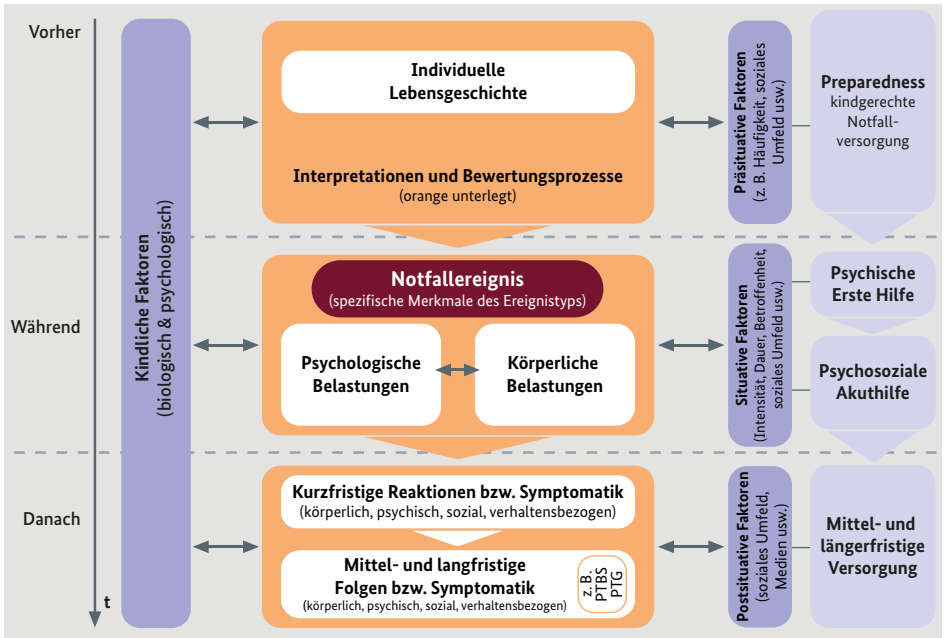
Vorher

Während

Danach

t

Kindliche Faktoren
(biologisch & psychologisch)

Individuelle
Lebensgeschichte

Interpretationen und Bewertungsprozesse
(orange unterlegt)

Notfallereignis
(spezifische Merkmale des Ereignistyps)

Psychologische
Belastungen

Körperliche
Belastungen

Kurzfristige Reaktionen bzw. Symptomatik
(körperlich, psychisch, sozial, verhaltensbezogen)

Mittel- und langfristige
Folgen bzw. Symptomatik
(körperlich, psychisch, sozial, verhaltensbezogen)

z. B.
PTBS
PTG

Präsituative Faktoren
(z. B. Häufigkeit, soziales Umfeld usw.)

Situative Faktoren
(Intensität, Dauer, Betroffenheit, soziales Umfeld usw.)

Postsituative Faktoren
(soziales Umfeld, Medien usw.)

Preparedness
kindgerechte
Notfall-
versorgung

Psychische
Erste Hilfe

Psychosoziale
Akuthilfe

Mittel- und
längerfristige
Versorgung